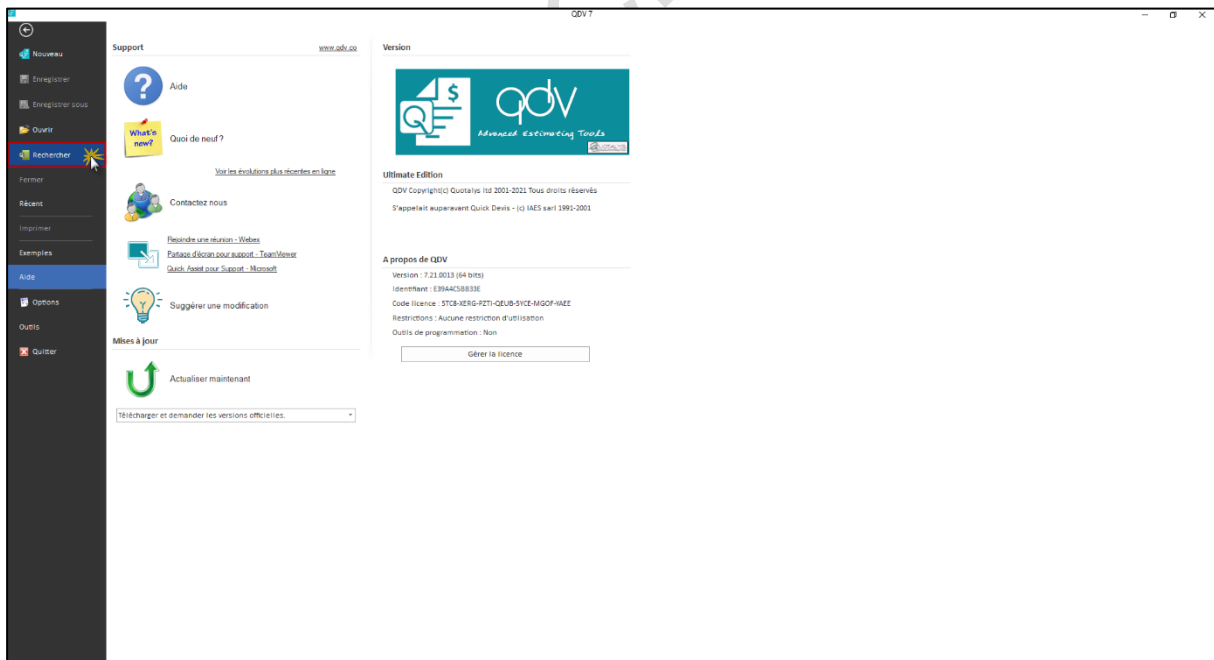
QDV 7

Nouveau
Enregistrer
Enregistrer sous
Ouvrir
Rechercher
Fermer
Récent
Imprimer
Exemples
Aide
Options
Outils
Quitter

Support
www.qdv.co

Aide

What's new?
Quoi de neuf ?

Voir les évolutions plus récentes en ligne

Contactez nous

Rejoindre une réunion - Webex
Partage d'écran pour support - TeamViewer
Quick Assist pour Support - Microsoft

Suggérer une modification

Mises à jour

Actualiser maintenant

Télécharger et demander les versions officielles.

Version

QDV
Advanced Estimating Tools

Ultimate Edition
QDV Copyright(c) Quotalys ltd 2001-2021 Tous droits réservés
S'appelait auparavant Quick Devis - (c) IAES sarl 1991-2001

A propos de QDV
Version : 7.21.0013 (64 bits)
Identifiant : E39A4C5B833E
Code licence : 5TC8-XERG-PZTI-QEUB-5YCE-MGOF-YAEE
Restrictions : Aucune restriction d'utilisation
Outils de programmation : Non

Gérer la licence